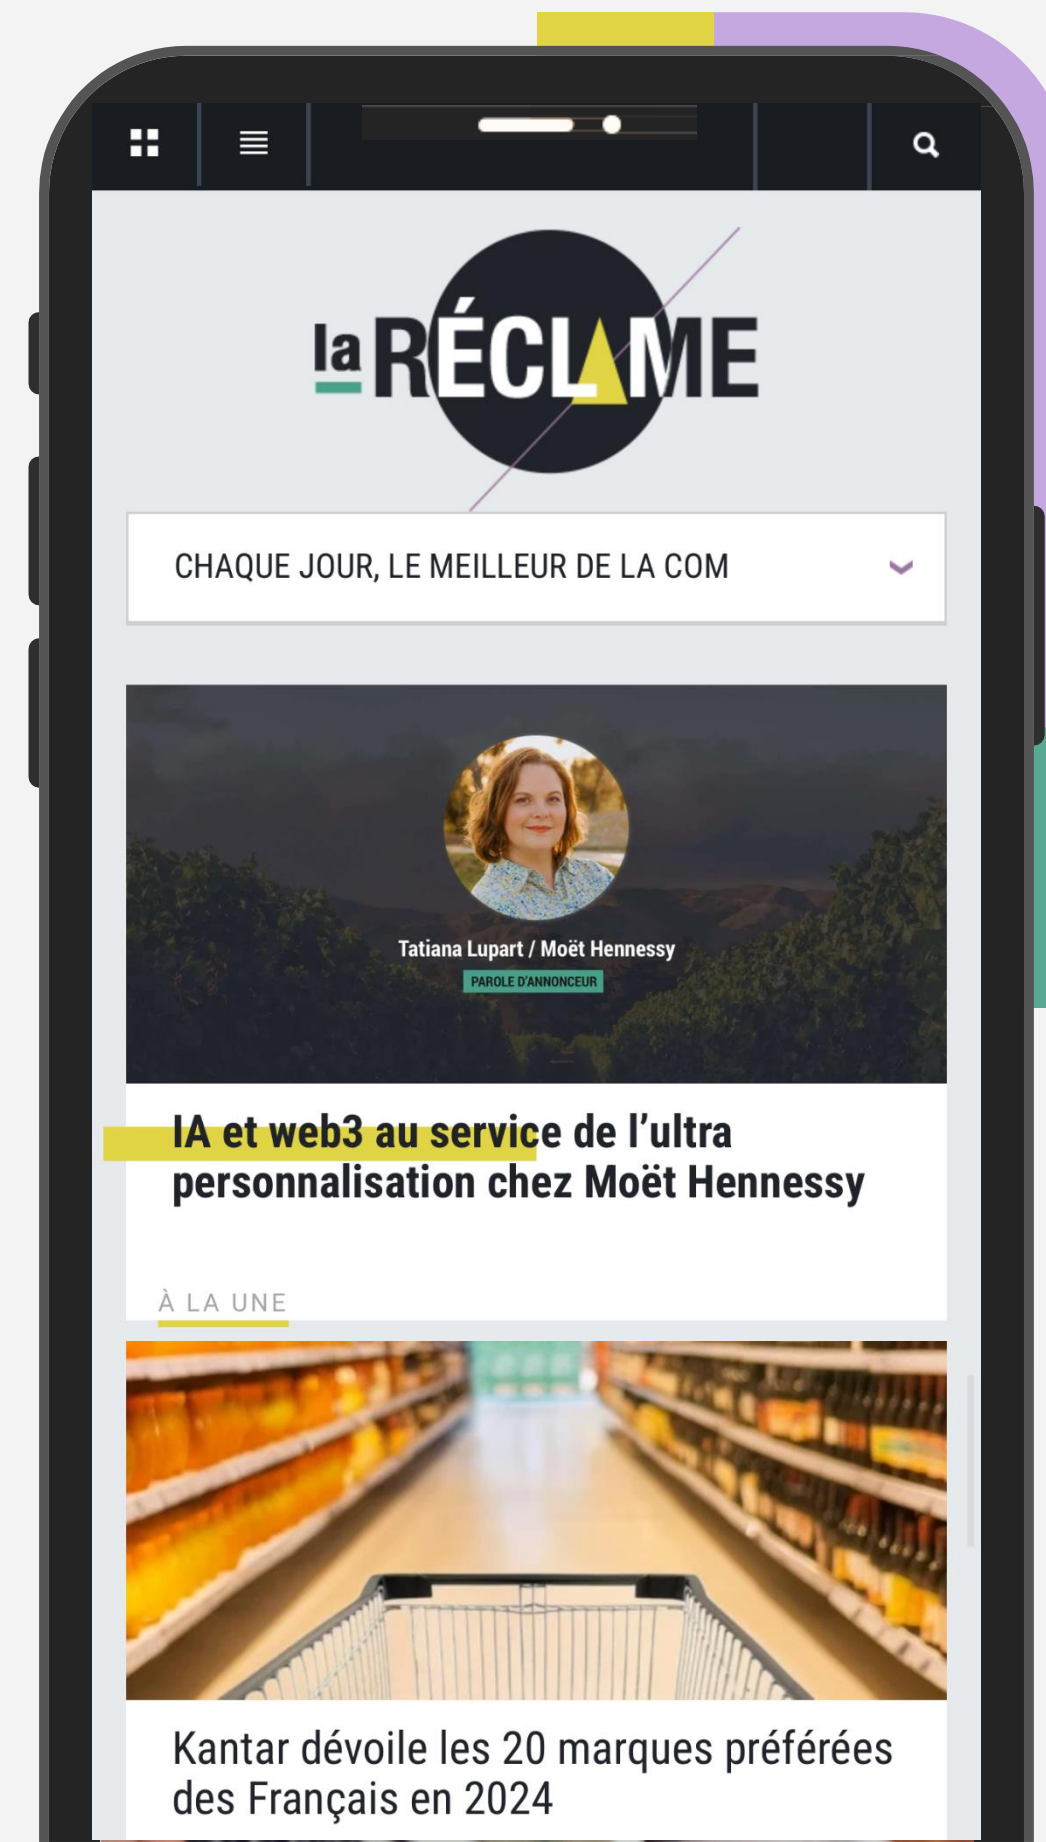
la RÉCLAME

CHAQUE JOUR, LE MEILLEUR DE LA COM

Tatiana Lupart / Moët Hennessy
PAROLE D'ANNONCEUR

IA et web3 au service de l'ultra personnalisation chez Moët Hennessy

À LA UNE

Kantar dévoile les 20 marques préférées des Français en 2024